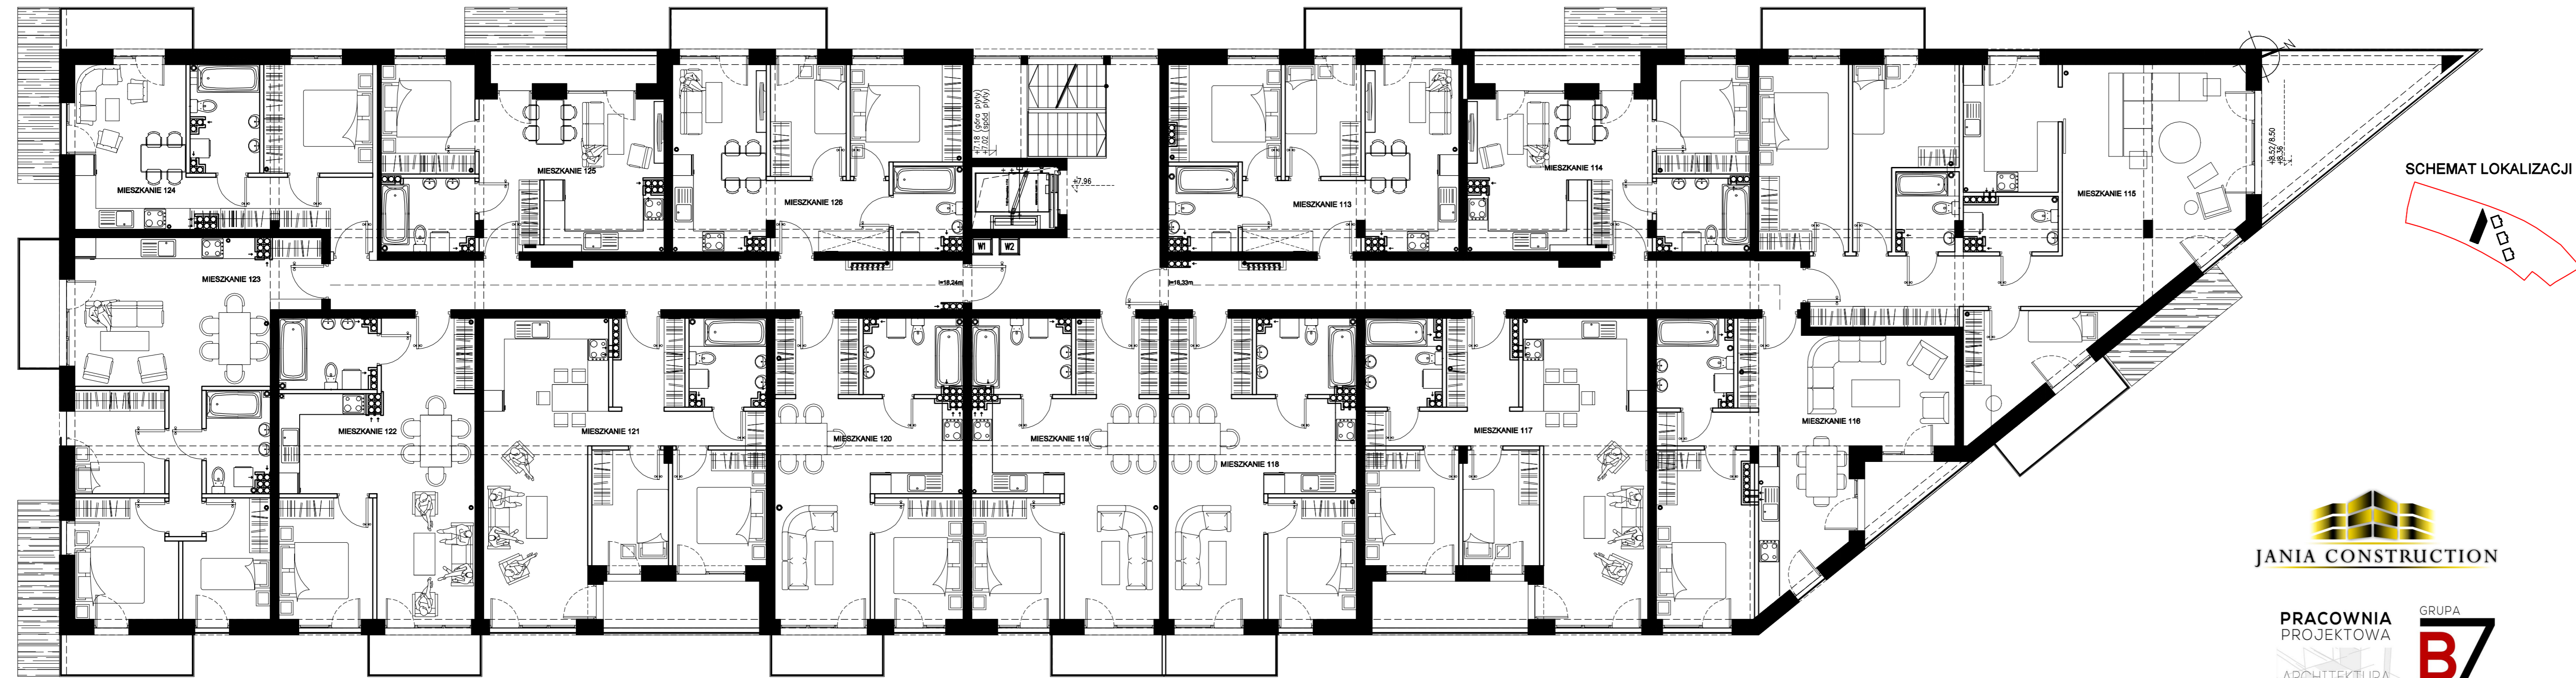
MIESZKANIE 124
MIESZKANIE 125
MIESZKANIE 126
MIESZKANIE 113
MIESZKANIE 114
MIESZKANIE 115
MIESZKANIE 123
MIESZKANIE 122
MIESZKANIE 121
MIESZKANIE 120
MIESZKANIE 119
MIESZKANIE 118
MIESZKANIE 117
MIESZKANIE 116
+7,18 (góra płyty)
+7,02 (spód płyty)
+7,96
W1
W2
i=18,24m
i=16,33m
+8,52/8,50
+8,36
SCHEMAT LOKALIZACJI
JANIA CONSTRUCTION
PRACOWNIA
PROJEKTOWA
ARCHITEKTURA
GRUPA
B7